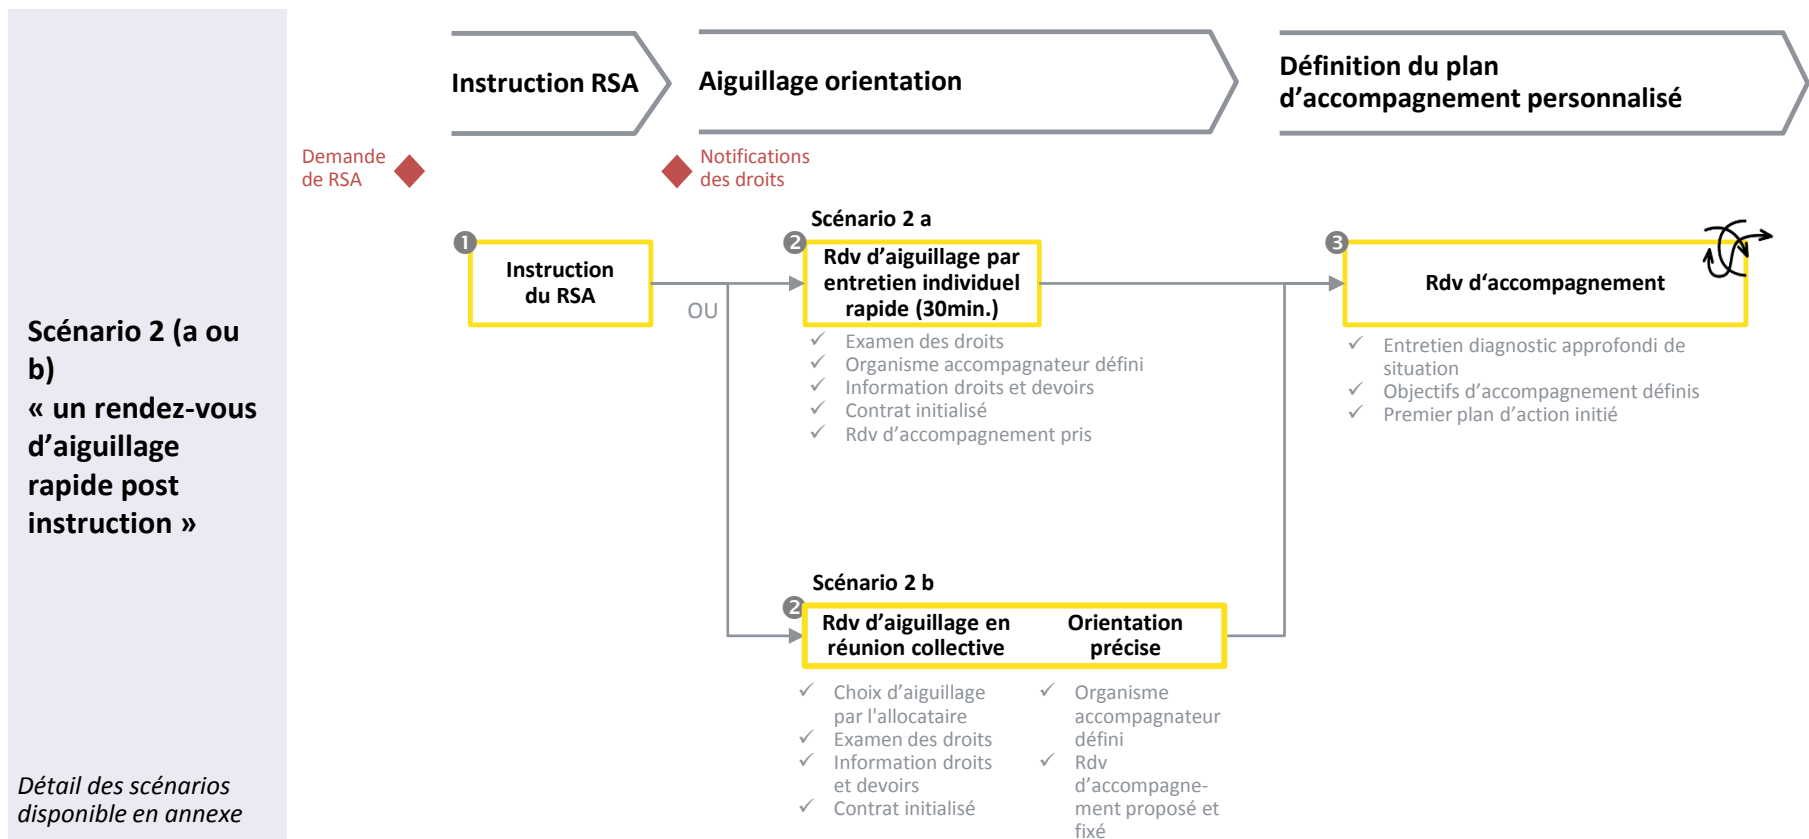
Scénario 2 (a ou b)
« un rendez-vous d'aiguillage rapide post instruction »

Détail des scénarios disponible en annexe

Instruction RSA

Aiguillage orientation

Définition du plan d'accompagnement personnalisé

Demande de RSA

Notifications des droits

1 Instruction du RSA

OU

Scénario 2 a

2 Rdv d'aiguillage par entretien individuel rapide (30min.)

✓ Examen des droits
✓ Organisme accompagnateur défini
✓ Information droits et devoirs
✓ Contrat initialisé
✓ Rdv d'accompagnement pris

3 Rdv d'accompagnement

✓ Entretien diagnostic approfondi de situation
✓ Objectifs d'accompagnement définis
✓ Premier plan d'action initié

Scénario 2 b

2 Rdv d'aiguillage en réunion collective

Orientation précise

✓ Choix d'aiguillage par l'allocataire
✓ Examen des droits
✓ Information droits et devoirs
✓ Contrat initialisé

✓ Organisme accompagnateur défini
✓ Rdv d'accompagnement proposé et fixé